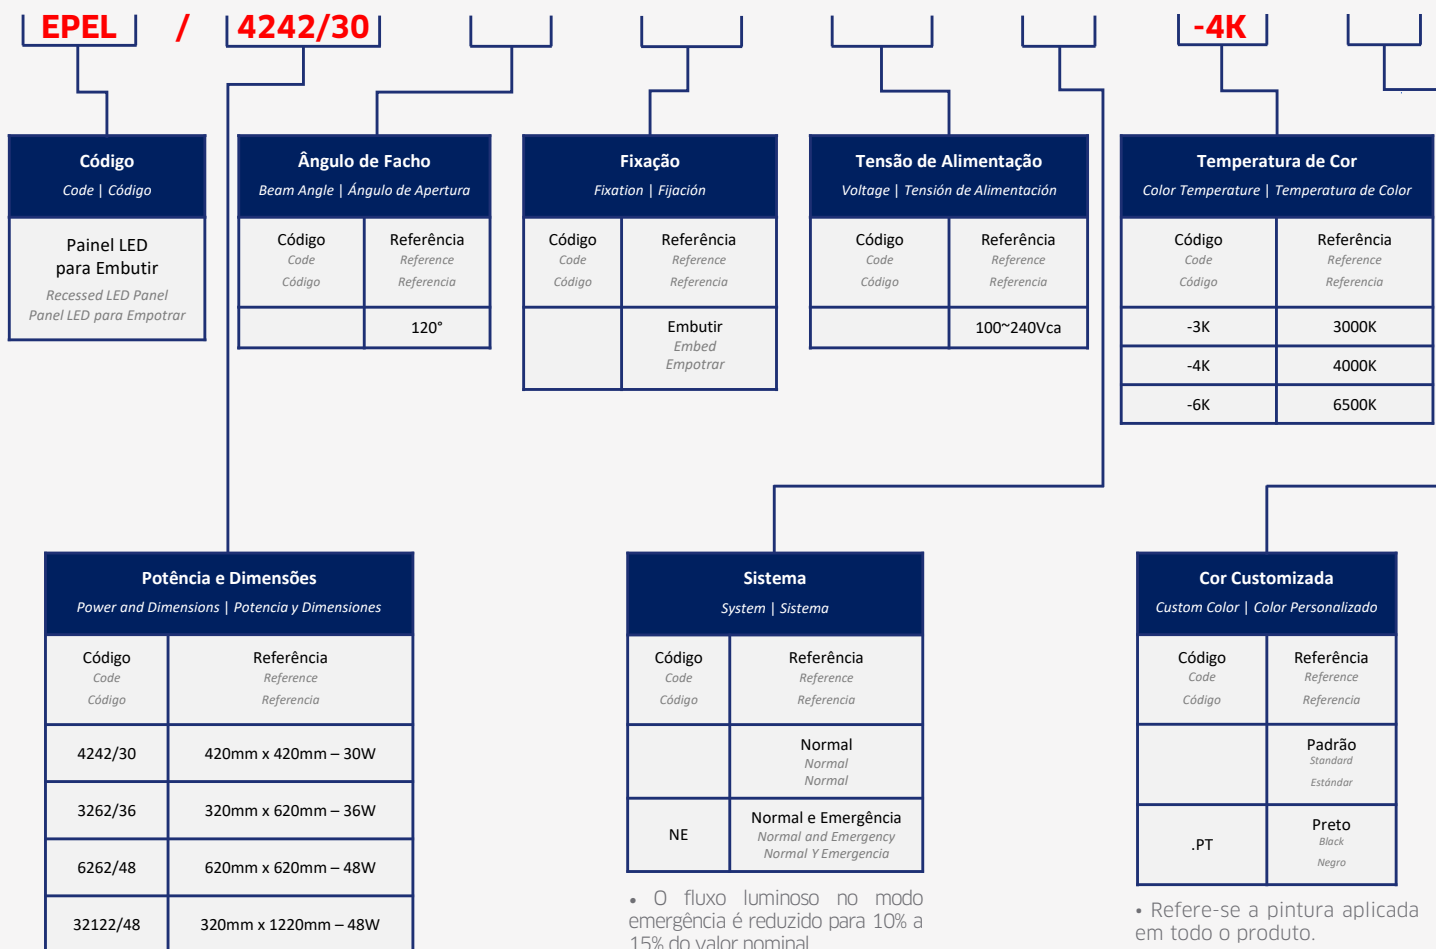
EPEL / 4242/30 -4K

Código
Code | Código

Painel LED para Embutir
Recessed LED Panel
Panel LED para Empotrar

Ângulo de Facho
Beam Angle | Ángulo de Apertura

| Código Code Código | Referência Reference Referencia |
|---|---|
| | 120° |

Fixação
Fixation | Fijación

| Código Code Código | Referência Reference Referencia |
|---|---|
| | Embutir Embed Empotrar |

Tensão de Alimentação
Voltage | Tensión de Alimentación

| Código Code Código | Referência Reference Referencia |
|---|---|
| | 100~240Vca |

Temperatura de Cor
Color Temperature | Temperatura de Color

| Código Code Código | Referência Reference Referencia |
|---|---|
| -3K | 3000K |
| -4K | 4000K |
| -6K | 6500K |

Potência e Dimensões
Power and Dimensions | Potencia y Dimensiones

| Código Code Código | Referência Reference Referencia |
|---|---|
| 4242/30 | 420mm x 420mm – 30W |
| 3262/36 | 320mm x 620mm – 36W |
| 6262/48 | 620mm x 620mm – 48W |
| 32122/48 | 320mm x 1220mm – 48W |

Sistema
System | Sistema

| Código Code Código | Referência Reference Referencia |
|---|---|
| | Normal Normal Normal |
| NE | Normal e Emergência Normal and Emergency Normal Y Emergencia |

• O fluxo luminoso no modo emergência é reduzido para 10% a 15% do valor nominal

Cor Customizada
Custom Color | Color Personalizado

| Código Code Código | Referência Reference Referencia |
|---|---|
| | Padrão Standard Estándar |
| .PT | Preto Black Negro |

• Refere-se a pintura aplicada em todo o produto.